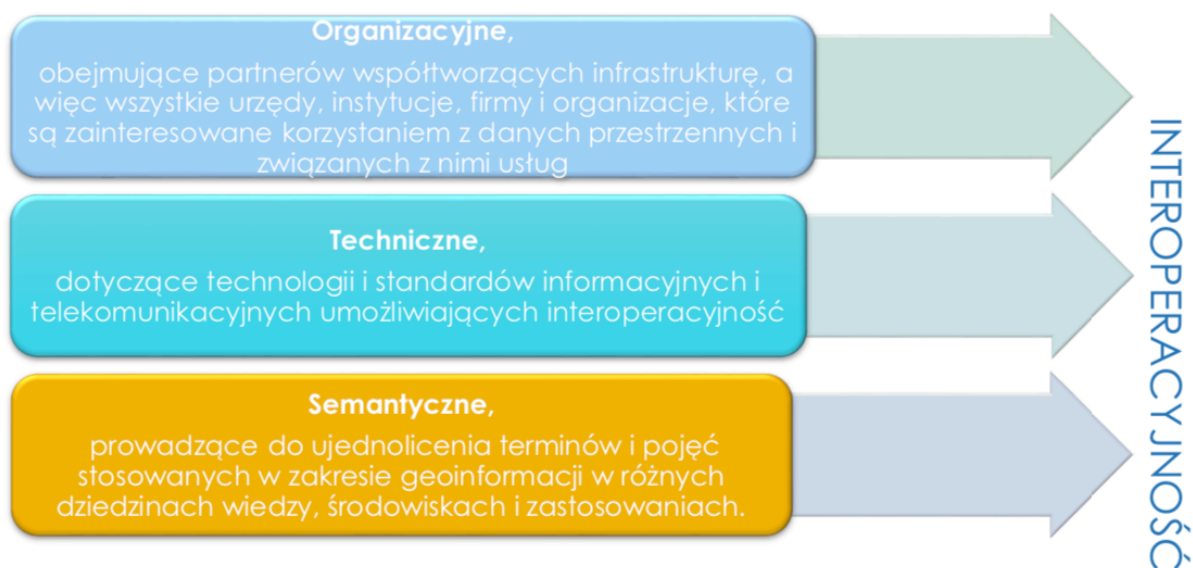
Organizacyjne,
obejmujące partnerów współtworzących infrastrukturę, a więc wszystkie urzędy, instytucje, firmy i organizacje, które są zainteresowane korzystaniem z danych przestrzennych i związanych z nimi usług

Techniczne,
dotyczące technologii i standardów informacyjnych i telekomunikacyjnych umożliwiających interoperacyjność

Semantyczne,
prowadzące do ujednolicenia terminów i pojęć stosowanych w zakresie geoinformacji w różnych dziedzinach wiedzy, środowiskach i zastosowaniach.

INTEROPERACYJNOŚĆ